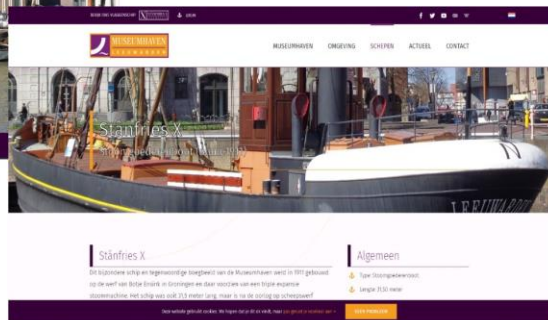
WORD NU VRIENDSCHAP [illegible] LOGIN

MUSEUMHAVEN LEEUWARDEN

MUSEUMHAVEN OMGEVING SCHEPEN ACTUEEL CONTACT

Stânfries X

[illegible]

LEEUWARDEN

Stânfries X

Dit bijzondere schip en tegenwoordige boegbeeld van de Museumhaven werd in 1911 gebouwd op de werf van Botje Ensink in Groningen en daar voorzien van een triple expansie stoommachine. Het schip was ooit 21,5 meter lang, maar is na de oorlog op scheepswerf

Algemeen

Type: Stoomgaffelkotter

Lengte: 31,50 meter

Deze website gebruikt cookies. We hopen dat je dit ok vindt, maar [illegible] IK GA AKKOORD